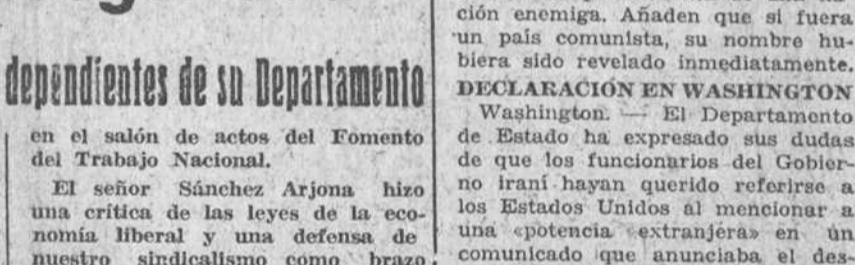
dependientes de su Departamento

en el salón de actos del Fomento del Trabajo Nacional.

El señor Sánchez Arjona hizo una crítica de las leyes de la economía liberal y una defensa de nuestro sindicalismo como brazo

ción enemiga. Añaden que si fuera un país comunista, su nombre hubiera sido revelado inmediatamente.

DECLARACIÓN EN WASHINGTON

Washington. — El Departamento de Estado ha expresado sus dudas de que los funcionarios del Gobierno iraní hayan querido referirse a los Estados Unidos al mencionar a una «potencia extranjera» en un comunicado que anunciaba el des-